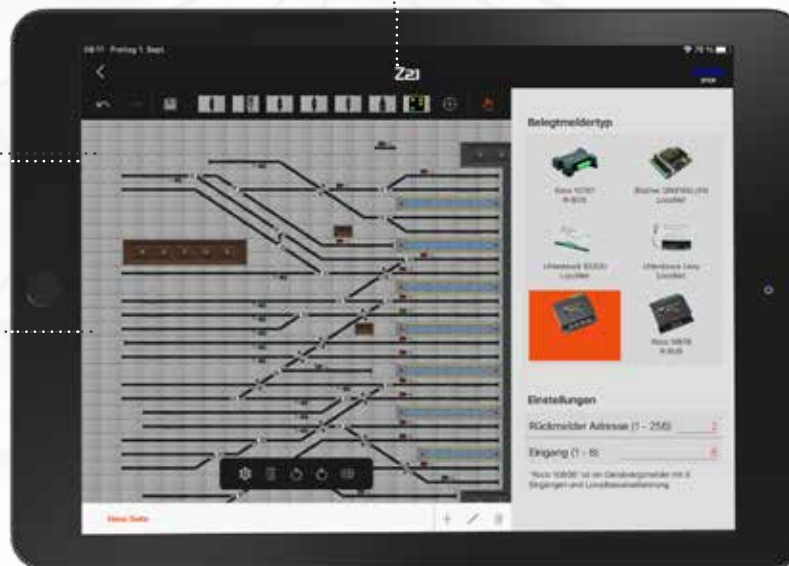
08:11 Freitag 1. Sept.

Z21

Belegtmeldertyp

Roco 10787 R-BUS

Blücher GBM16XL/XN LocoNet

Uhlenbrock 63320 LocoNet

Uhlenbrock Lissy LocoNet

Roco 10808 R-BUS

Einstellungen

Rückmelder Adresse (1 - 256)

2

Eingang (1 - 8)

8

"Roco 10808" ist ein Gleisbelegtmelder mit 8 Eingängen und Lokadressenerkennung.

Neue Seite